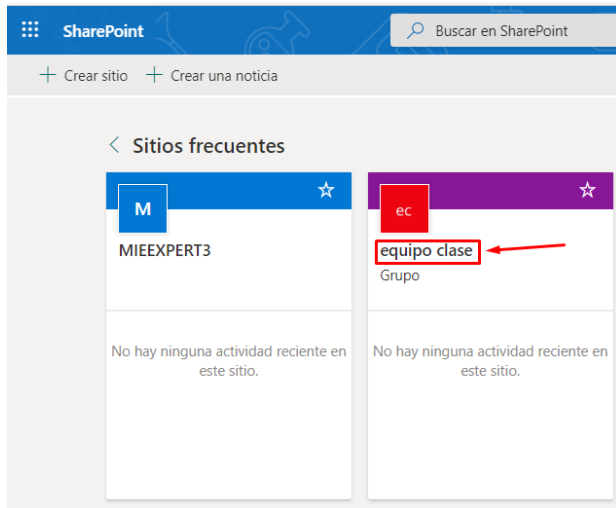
SharePoint

Buscar en SharePoint

+ Crear sitio + Crear una noticia

< Sitios frecuentes

M

MIEEXPERT3

No hay ninguna actividad reciente en este sitio.

ec

equipo clase

Grupo

No hay ninguna actividad reciente en este sitio.